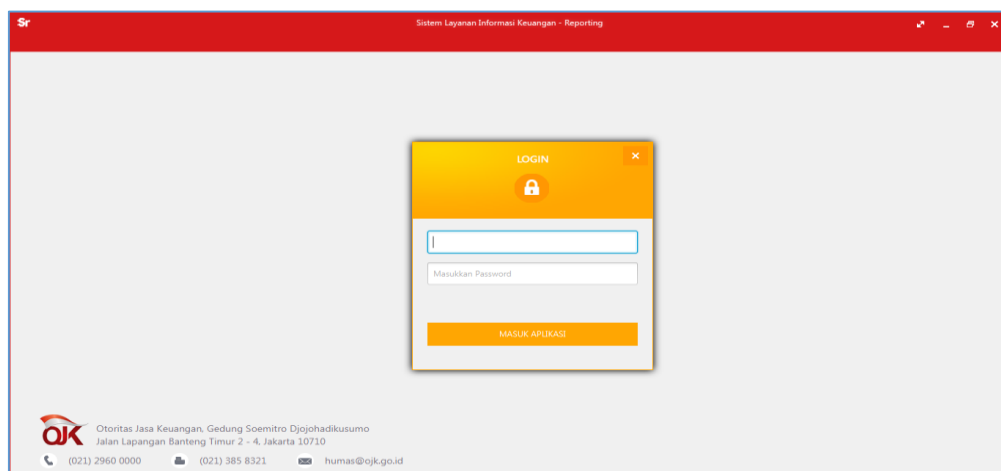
Sr

Sistem Layanan Informasi Keuangan - Reporting

LOGIN

×

Masukkan Password

MASUK APLIKASI

OJK

Otoritas Jasa Keuangan, Gedung Soemitro Djojohadikusumo
Jalan Lapangan Banteng Timur 2 - 4, Jakarta 10710

(021) 2960 0000 (021) 385 8321 humas@ojk.go.id